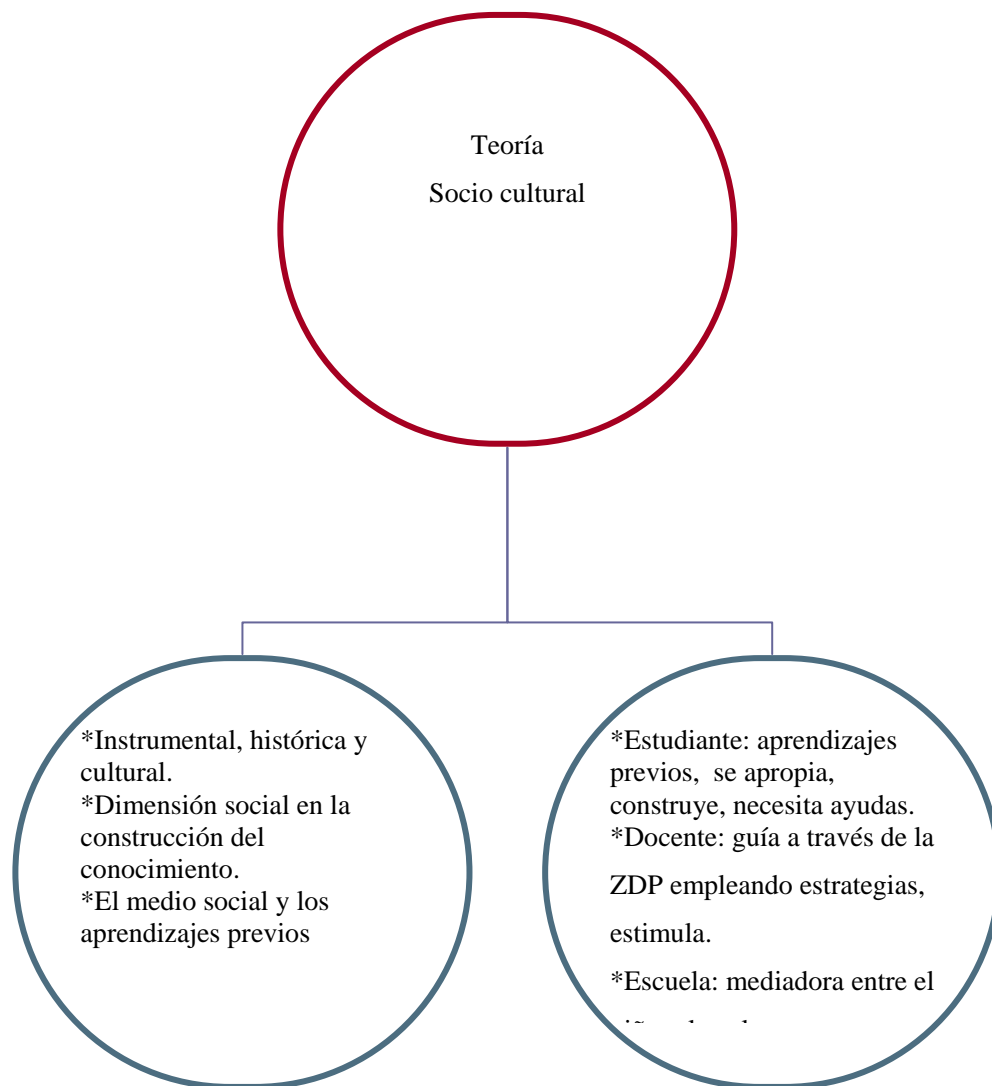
Teoría
Socio cultural

*Instrumental, histórica y cultural.
*Dimensión social en la construcción del conocimiento.
*El medio social y los aprendizajes previos

*Estudiante: aprendizajes previos, se apropia, construye, necesita ayudas.
*Docente: guía a través de la ZDP empleando estrategias, estimula.
*Escuela: mediadora entre el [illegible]